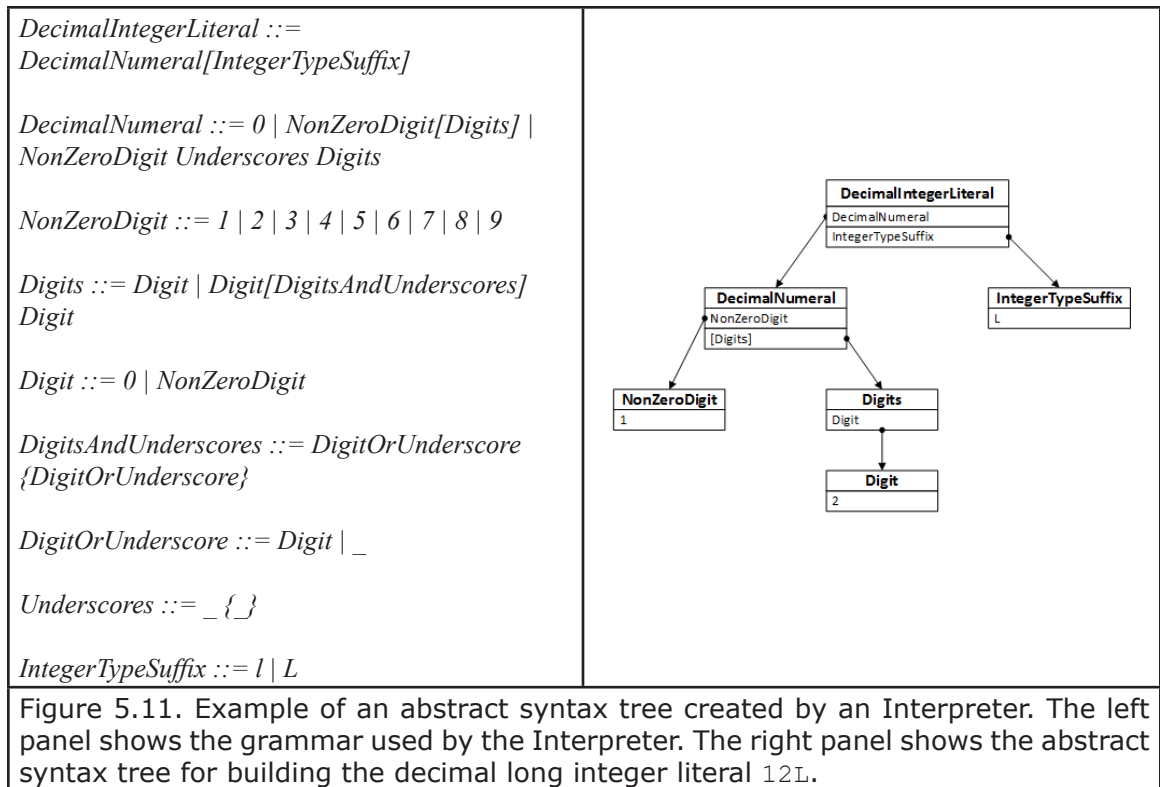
DecimalIntegerLiteral ::= DecimalNumeral[IntegerTypeSuffix]

DecimalNumeral ::= 0 | NonZeroDigit[Digits] | NonZeroDigit Underscores Digits

NonZeroDigit ::= 1 | 2 | 3 | 4 | 5 | 6 | 7 | 8 | 9

Digits ::= Digit | Digit[DigitsAndUnderscores] Digit

Digit ::= 0 | NonZeroDigit

DigitsAndUnderscores ::= DigitOrUnderscore {DigitOrUnderscore}

DigitOrUnderscore ::= Digit | _

Underscores ::= _ {_}

IntegerTypeSuffix ::= l | L

DecimalIntegerLiteral
DecimalNumeral
IntegerTypeSuffix

DecimalNumeral
NonZeroDigit
[Digits]

IntegerTypeSuffix
L

NonZeroDigit
1

Digits
Digit

Digit
2

Figure 5.11. Example of an abstract syntax tree created by an Interpreter. The left panel shows the grammar used by the Interpreter. The right panel shows the abstract syntax tree for building the decimal long integer literal 12L.